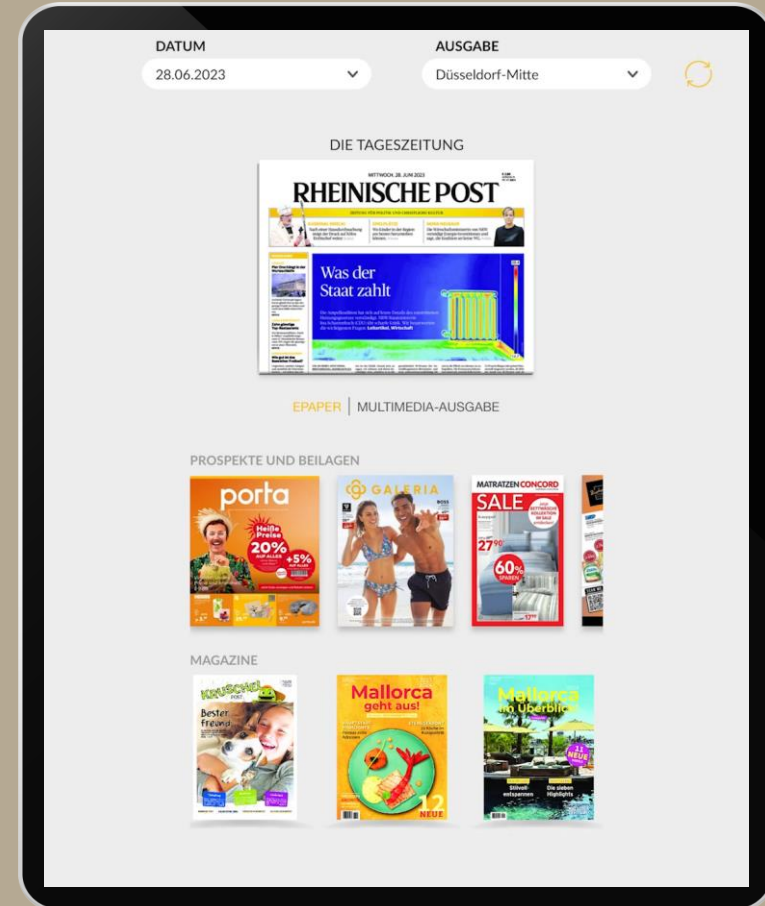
DATUM
28.06.2023

AUSGABE
Düsseldorf-Mitte

DIE TAGESZEITUNG

MITTWOCH, 28. JUNI 2023

RHEINISCHE POST

ZEITUNG FÜR POLITIK UND CHRISTLICHE KULTUR

Was der Staat zahlt

EPAPER | MULTIMEDIA-AUSGABE

PROSPEKTE UND BEILAGEN

porta

Heiße Preise

20%

+5%

GALERIA

MATRATZEN CONCORD

SALE

27,90

60% SPAREN

MAGAZINE

Bester Freund

Mallorca geht aus!

12 NEUE

Mallorca im Überblick

Stilvoll entspannen

Die sieben Highlights